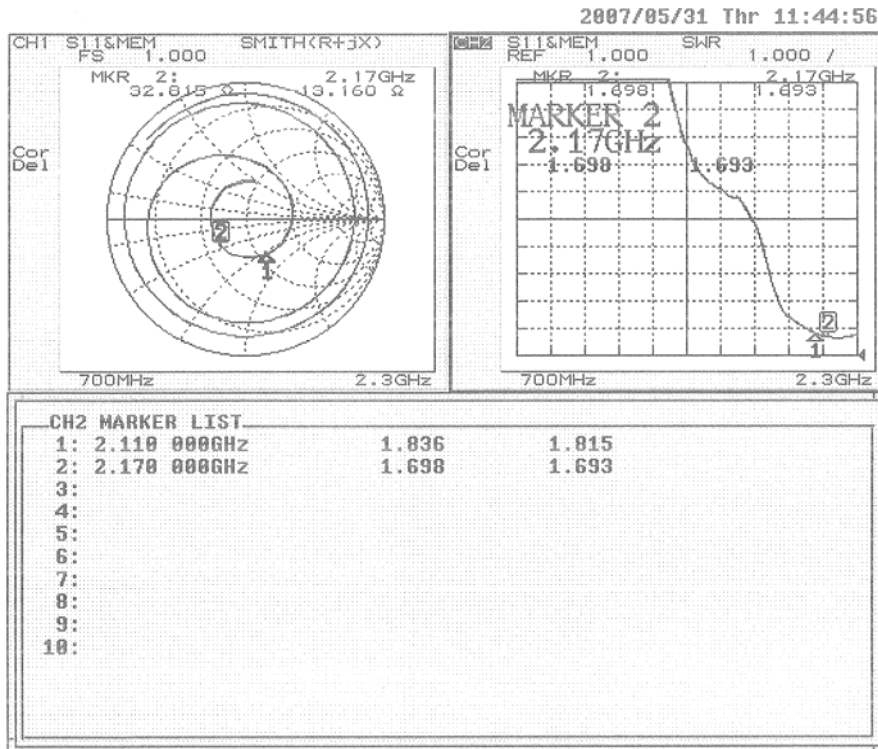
2007/05/31 Thr 11:44:56

CH1 S11&MEM SMITH(R+jX)
FS 1.000
MKR 2: 2.17GHz
32.815 Ω 13.160 Ω
Cor
Del
2
1
700MHz 2.3GHz

CH2 S11&MEM SWR
REF 1.000 1.000 /
MKR 2: 2.17GHz
1.698 1.693
MARKER 2
2.17GHz
1.698 1.693
Cor
Del
2
1
700MHz 2.3GHz

CH2 MARKER LIST

| | | | |
|---|---|---|---|
| 1: | 2.110 000GHz | 1.836 | 1.815 |
| 2: | 2.170 000GHz | 1.698 | 1.693 |
| 3: | | | |
| 4: | | | |
| 5: | | | |
| 6: | | | |
| 7: | | | |
| 8: | | | |
| 9: | | | |
| 10: | | | |